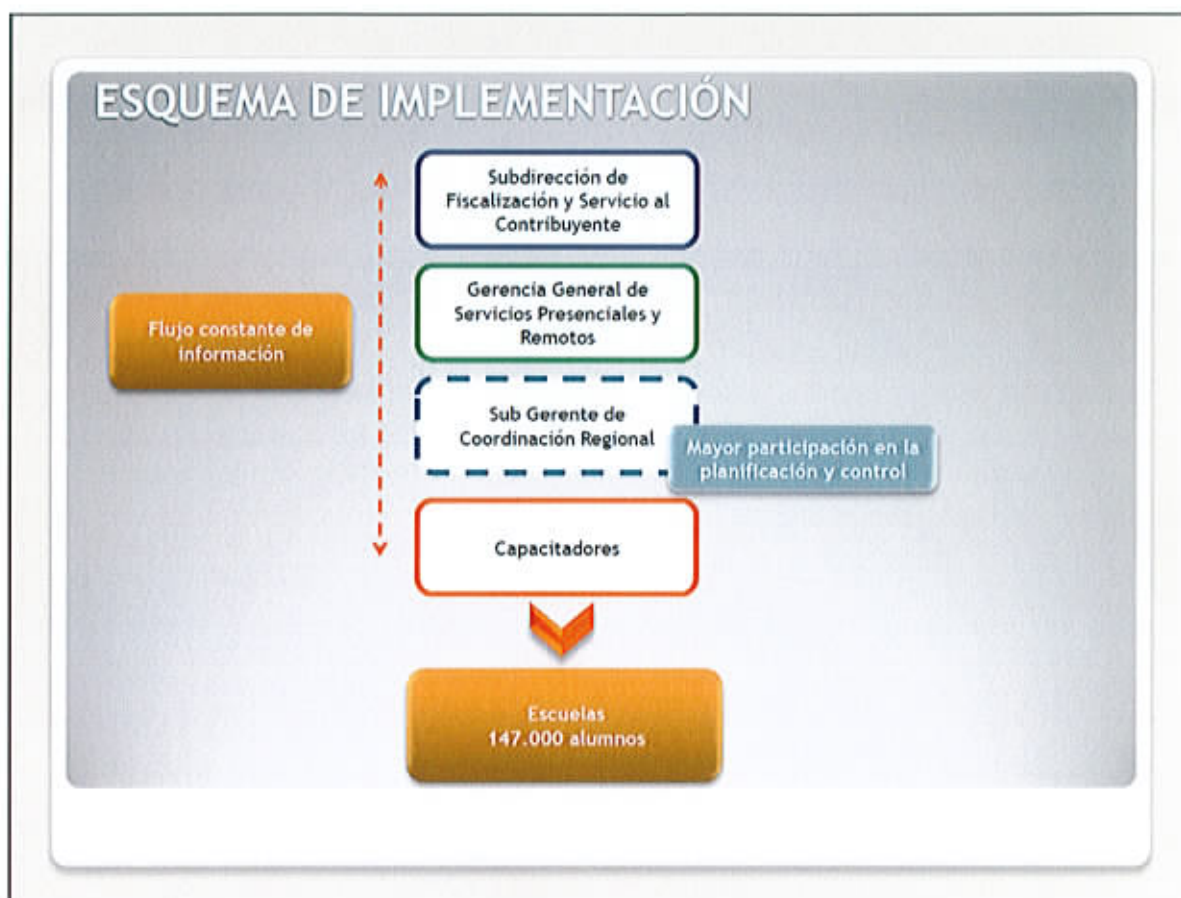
ESQUEMA DE IMPLEMENTACIÓN

Flujo constante de información

Subdirección de Fiscalización y Servicio al Contribuyente

Gerencia General de Servicios Presenciales y Remotos

Sub Gerente de Coordinación Regional

Mayor participación en la planificación y control

Capacitadores

Escuelas
147.000 alumnos